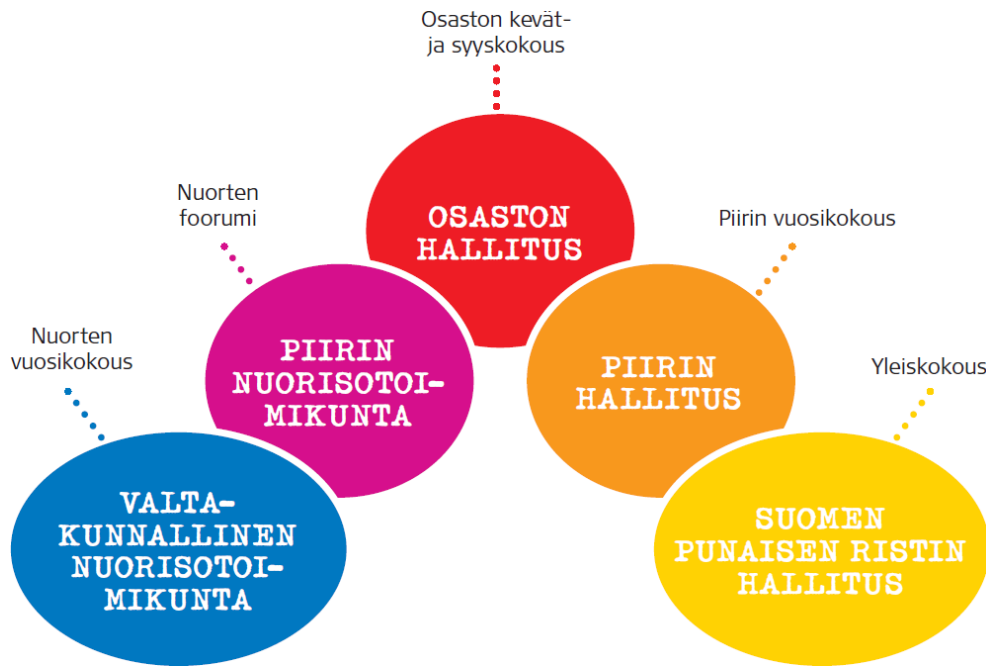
Osaston kevät- ja syyskokous

OSASTON HALLITUS

Nuorten foorumi

PIIRIN NUORISOTOIMIKUNTA

Piirin vuosikokous

PIIRIN HALLITUS

Nuorten vuosikokous

VALTAKUNNALLINEN NUORISOTOIMIKUNTA

Yleiskokous

SUOMEN PUNAISEN RISTIN HALLITUS